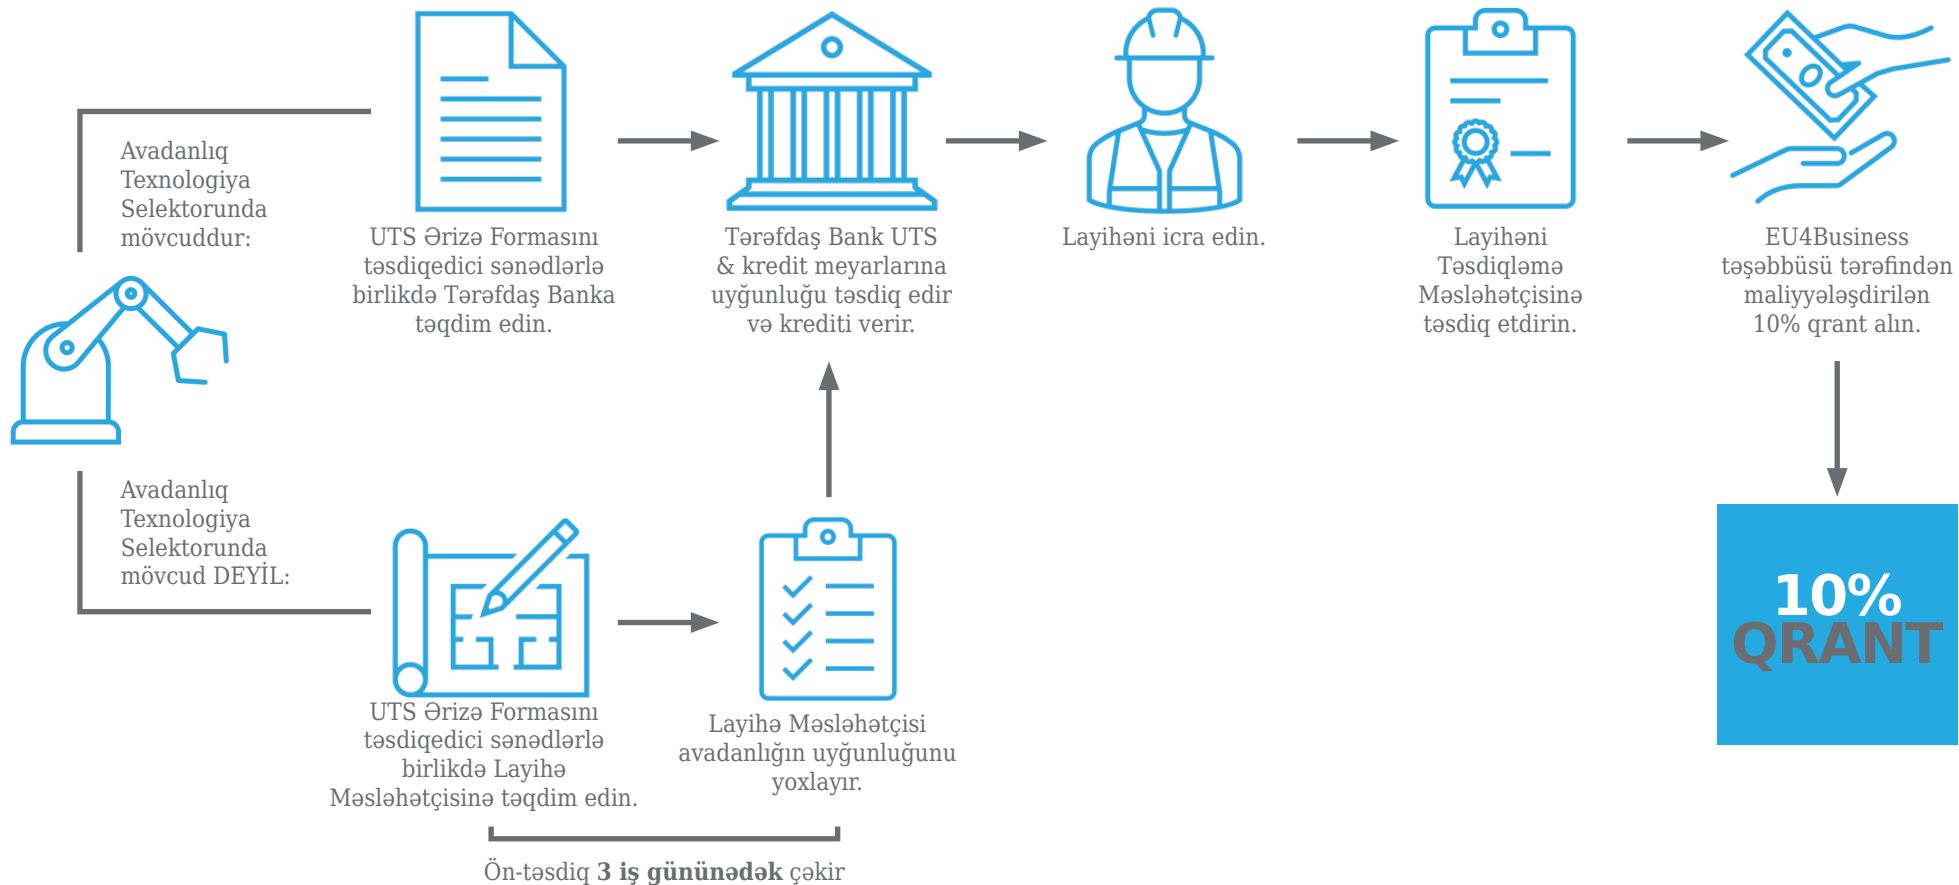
Avadanlıq Texnologiya Selektorunda mövcuddur:

UTS Ərizə Formasını təsdiqedici sənədlərlə birlikdə Tərəfdaş Banka təqdim edin.

Tərəfdaş Bank UTS & kredit meyarlarına uyğunluğu təsdiq edir və krediti verir.

Layihəni icra edin.

Layihəni Təsdiqləmə Məsləhətçisinə təsdiq etdirin.

EU4Business təşəbbüsü tərəfindən maliyyələşdirilən 10% qrant alın.

Avadanlıq Texnologiya Selektorunda mövcud DEYİL:

UTS Ərizə Formasını təsdiqedici sənədlərlə birlikdə Layihə Məsləhətçisinə təqdim edin.

Layihə Məsləhətçisi avadanlığın uyğunluğunu yoxlayır.

10% QRANT

Ön-təsdiq **3 iş gününədək** çəkir